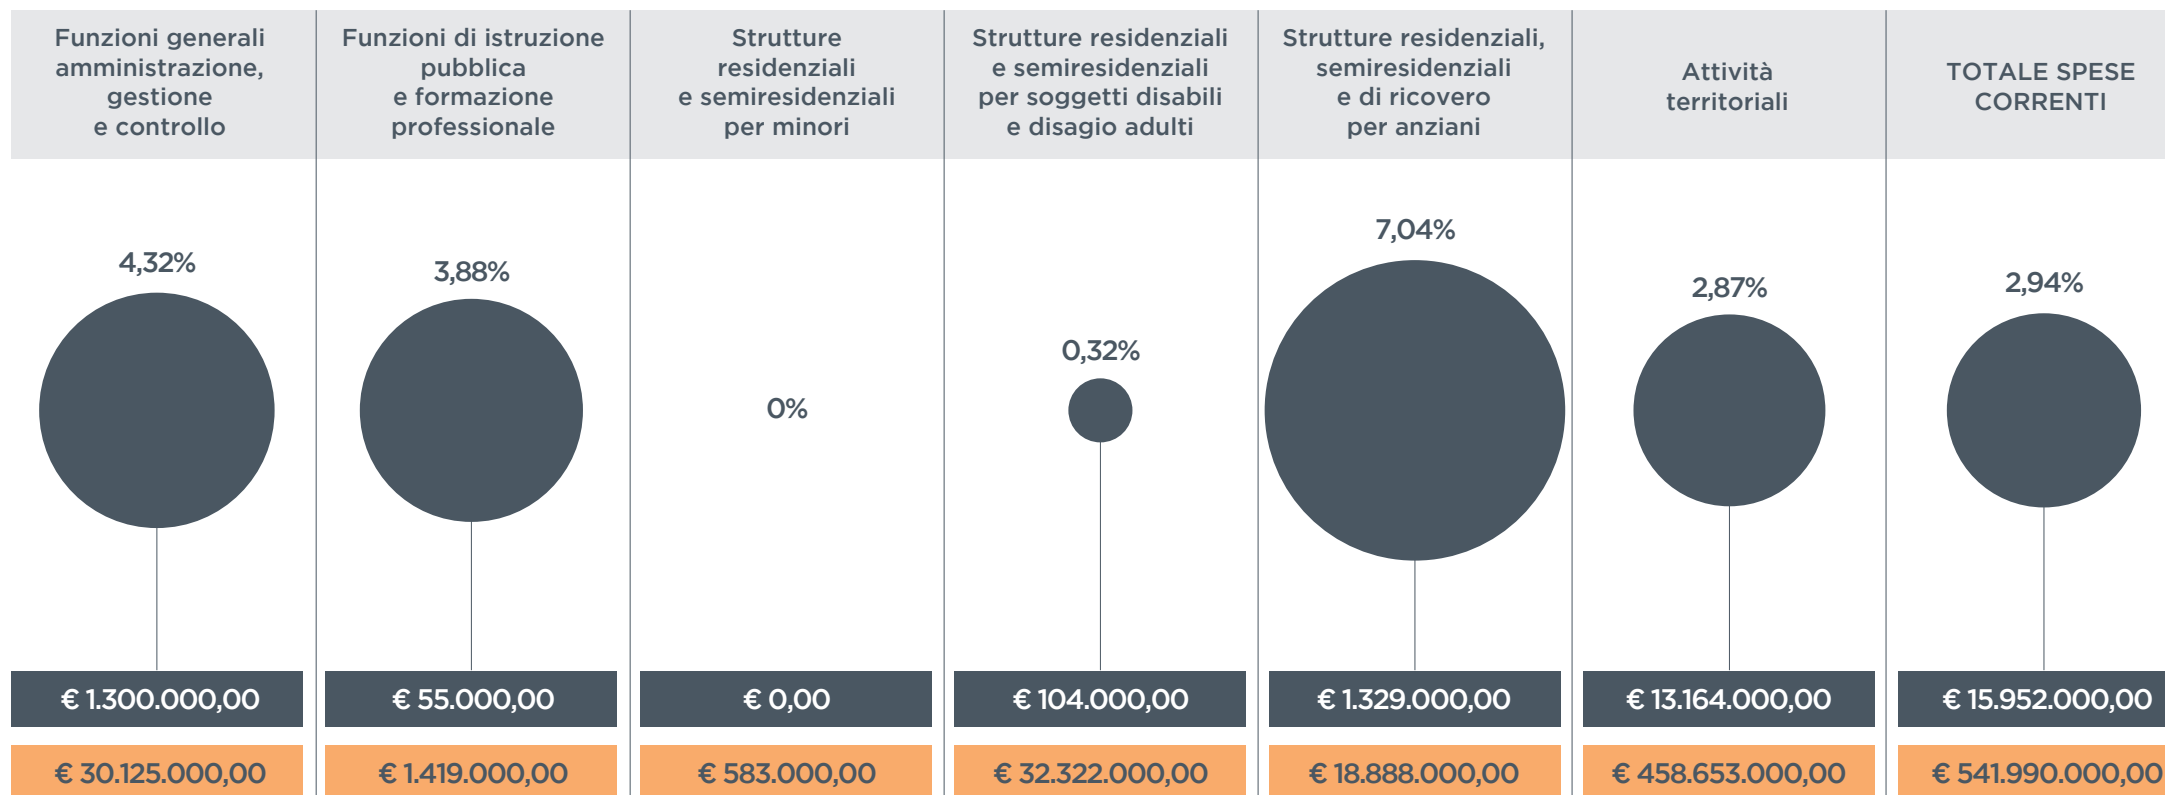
| Funzioni generali amministrazione, gestione e controllo | Funzioni di istruzione pubblica e formazione professionale | Strutture residenziali e semiresidenziali per minori | Strutture residenziali e semiresidenziali per soggetti disabili e disagio adulti | Strutture residenziali, semiresidenziali e di ricovero per anziani | Attività territoriali | TOTALE SPESE CORRENTI |
|---|---|---|---|---|---|---|
| 4,32% | 3,88% | 0% | 0,32% | 7,04% | 2,87% | 2,94% |
| € 1.300.000,00 | € 55.000,00 | € 0,00 | € 104.000,00 | € 1.329.000,00 | € 13.164.000,00 | € 15.952.000,00 |
| € 30.125.000,00 | € 1.419.000,00 | € 583.000,00 | € 32.322.000,00 | € 18.888.000,00 | € 458.653.000,00 | € 541.990.000,00 |